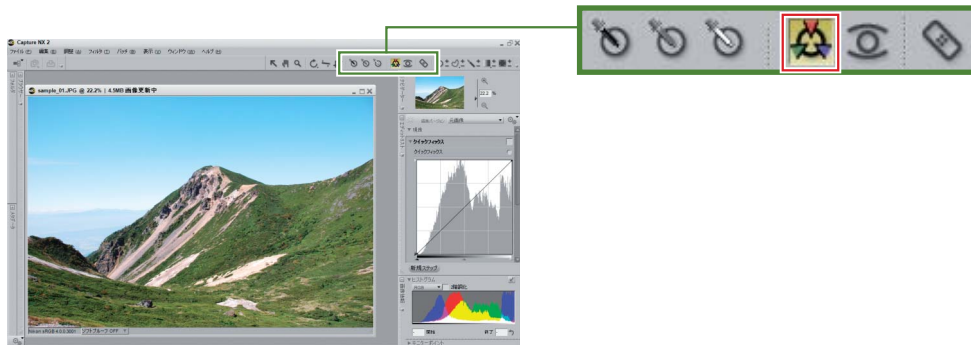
Capture NX 2

ファイル(F) 編集(E) 調整(A) フィルタ(T) バッチ(B) 表示(V) ウィンドウ(W) ヘルプ(H)

sample_01.JPG @ 22.2% | 4.5MB 画像更新中

22.2 %

クイックフィックス

クイックフィックス

新規ステップ

ヒストグラム

RGB

終了

Nikon sRGB 4.0.0.3001

ソフトプルーフ OFF